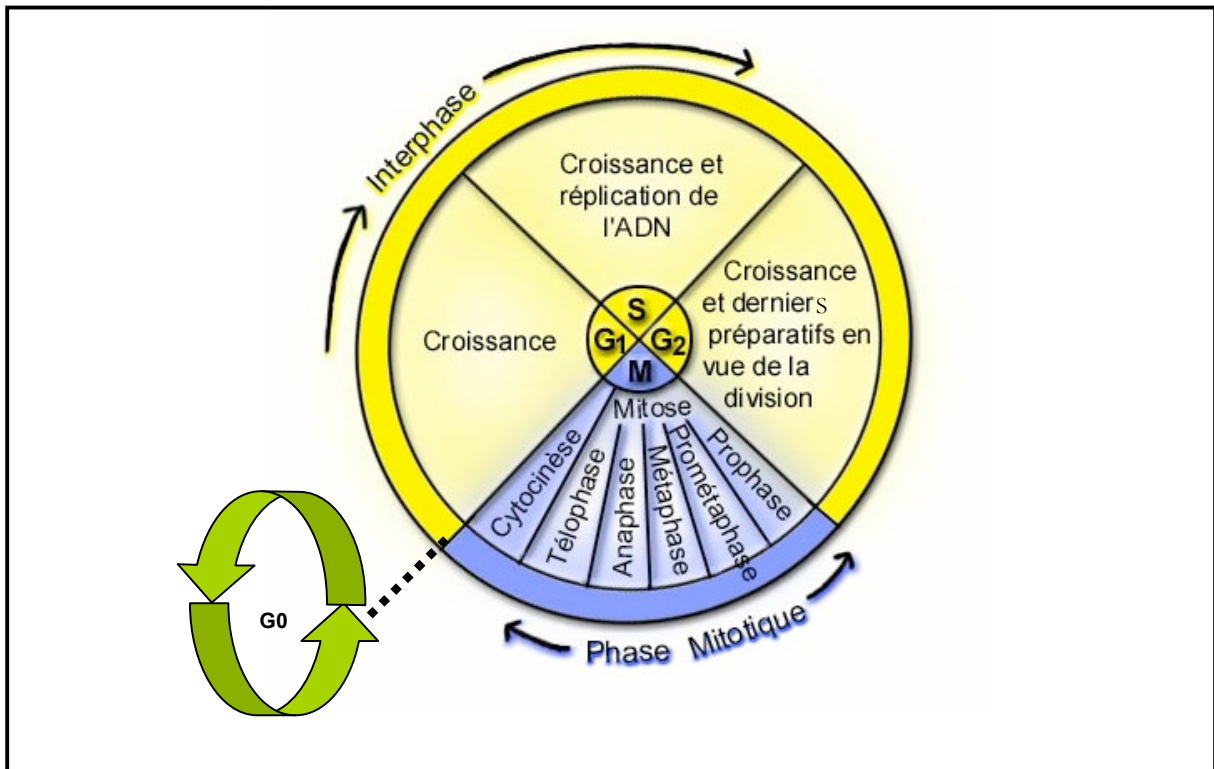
Interphase

Croissance et réplication de l'ADN

Croissance

Croissance et derniers préparatifs en vue de la division

S

$G_1$

$G_2$

M

Mitose

Cytocinèse

Télophase

Anaphase

Métaphase

Prométaphase

Prophase

G0

Phase Mitotique